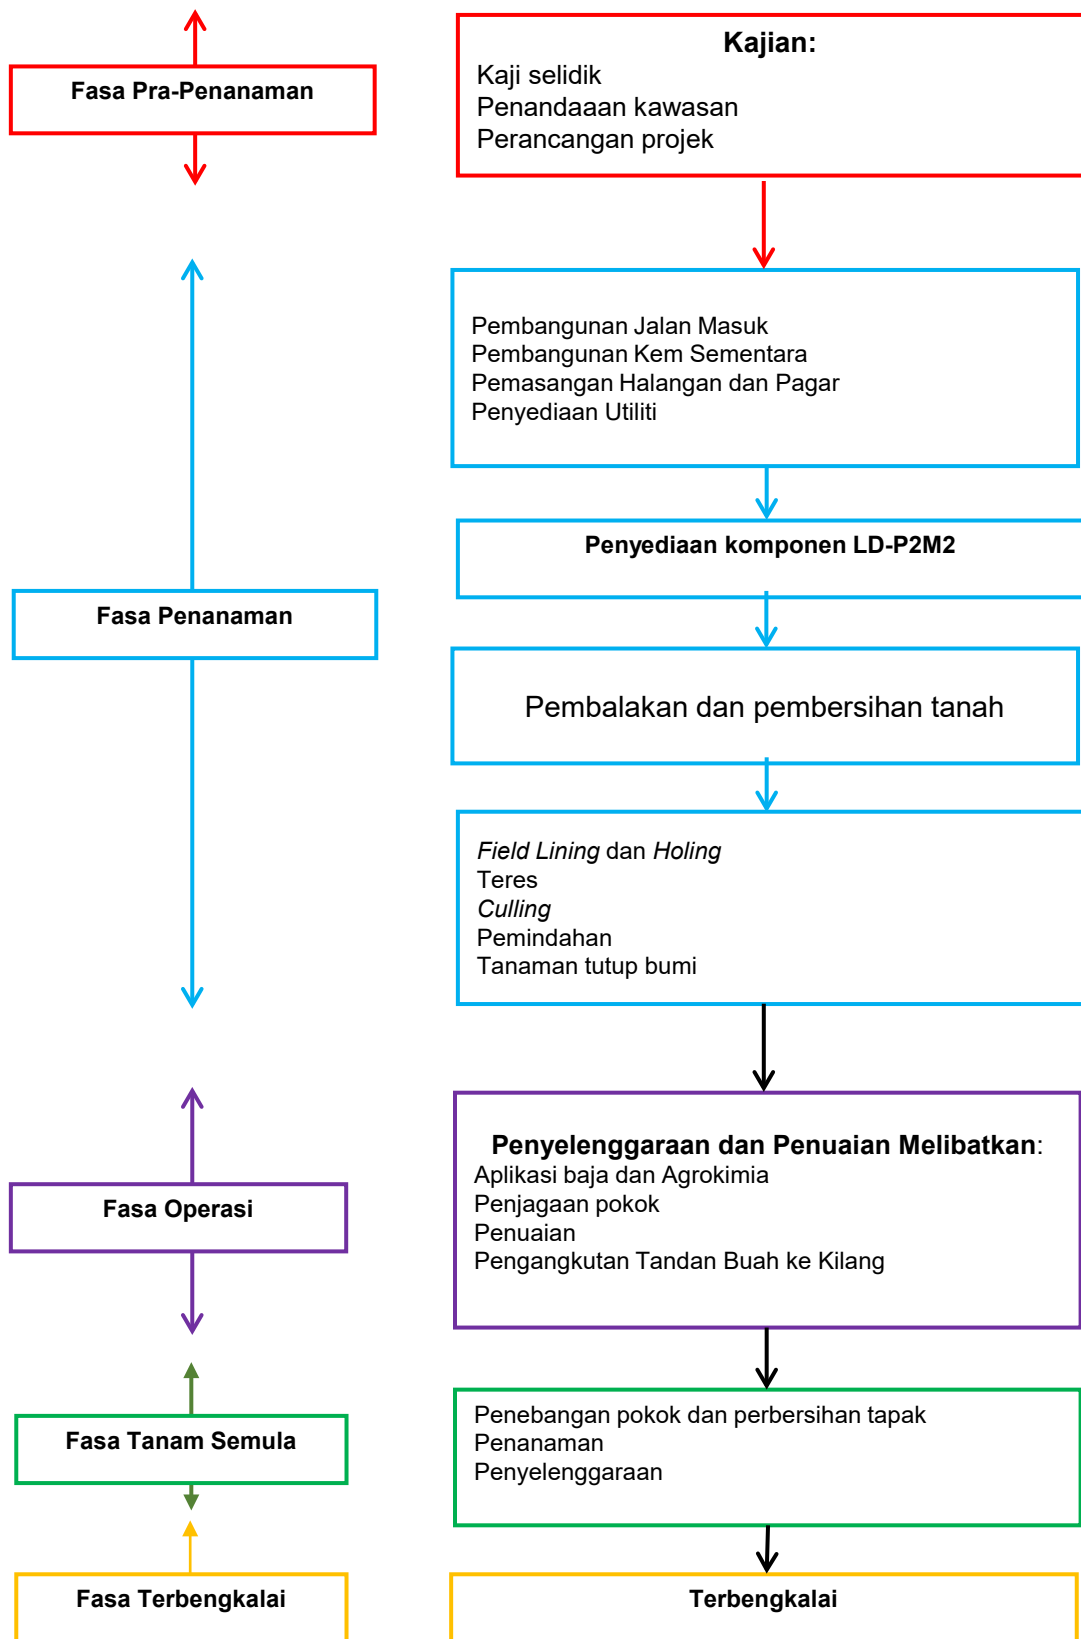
Fasa Pra-Penanaman

Kajian:
Kaji selidik
Penandaaan kawasan
Perancangan projek

Pembangunan Jalan Masuk
Pembangunan Kem Sementara
Pemasangan Halangan dan Pagar
Penyediaan Utiliti

Penyediaan komponen LD-P2M2

Fasa Penanaman

Pembalakan dan pembersihan tanah

*Field Lining* dan *Holing*
Teres
*Culling*
Pemindahan
Tanaman tutup bumi

Penyelenggaraan dan Penuaian Melibatkan:
Aplikasi baja dan Agrokimia
Penjagaan pokok
Penuaian
Pengangkutan Tandan Buah ke Kilang

Fasa Operasi

Fasa Tanam Semula

Penebangan pokok dan perbersihan tapak
Penanaman
Penyelenggaraan

Fasa Terbengkalai

Terbengkalai